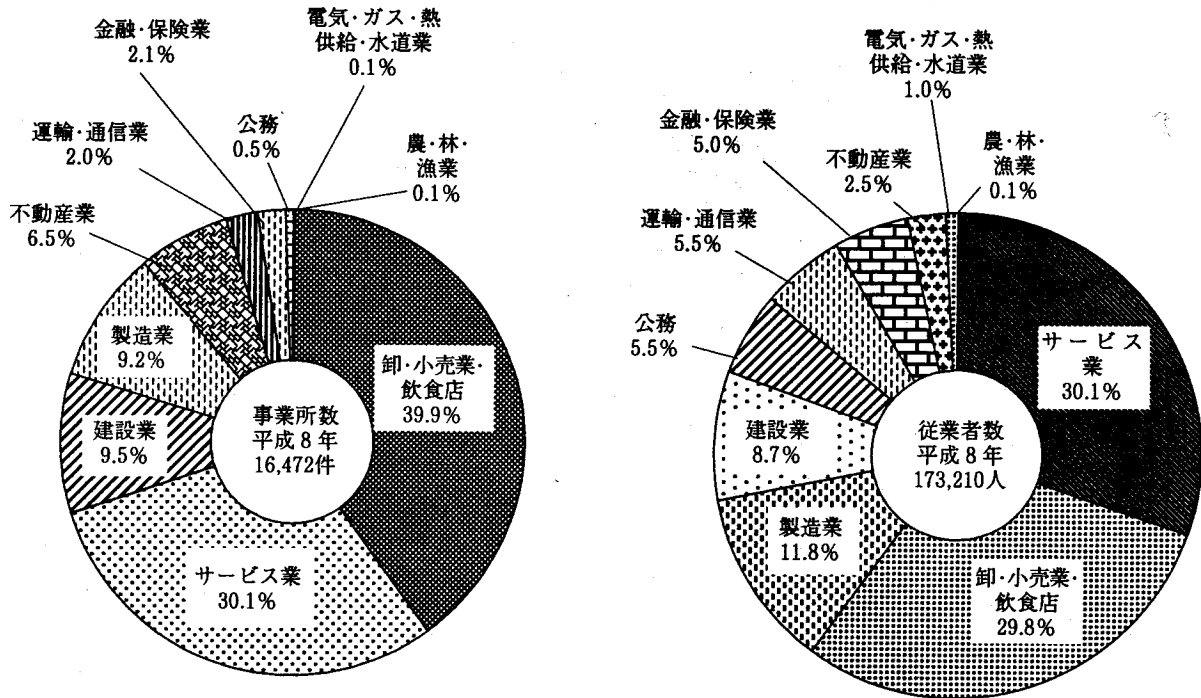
金融·保険業
2.1%

電気·ガス·熱
供給·水道業
0.1%

公務
0.5%

運輸·通信業
2.0%

農·林·
漁業
0.1%

不動産業
6.5%

製造業
9.2%

卸·小売業·
飲食店
39.9%

建設業
9.5%

事業所数
平成８年
16,472件

サービス業
30.1%

電気·ガス·熱
供給·水道業
1.0%

金融·保険業
5.0%

不動産業
2.5%

農·林·
漁業
0.1%

運輸·通信業
5.5%

公務
5.5%

サービス
業
30.1%

建設業
8.7%

従業者数
平成８年
173,210人

製造業
11.8%

卸·小売業·
飲食店
29.8%